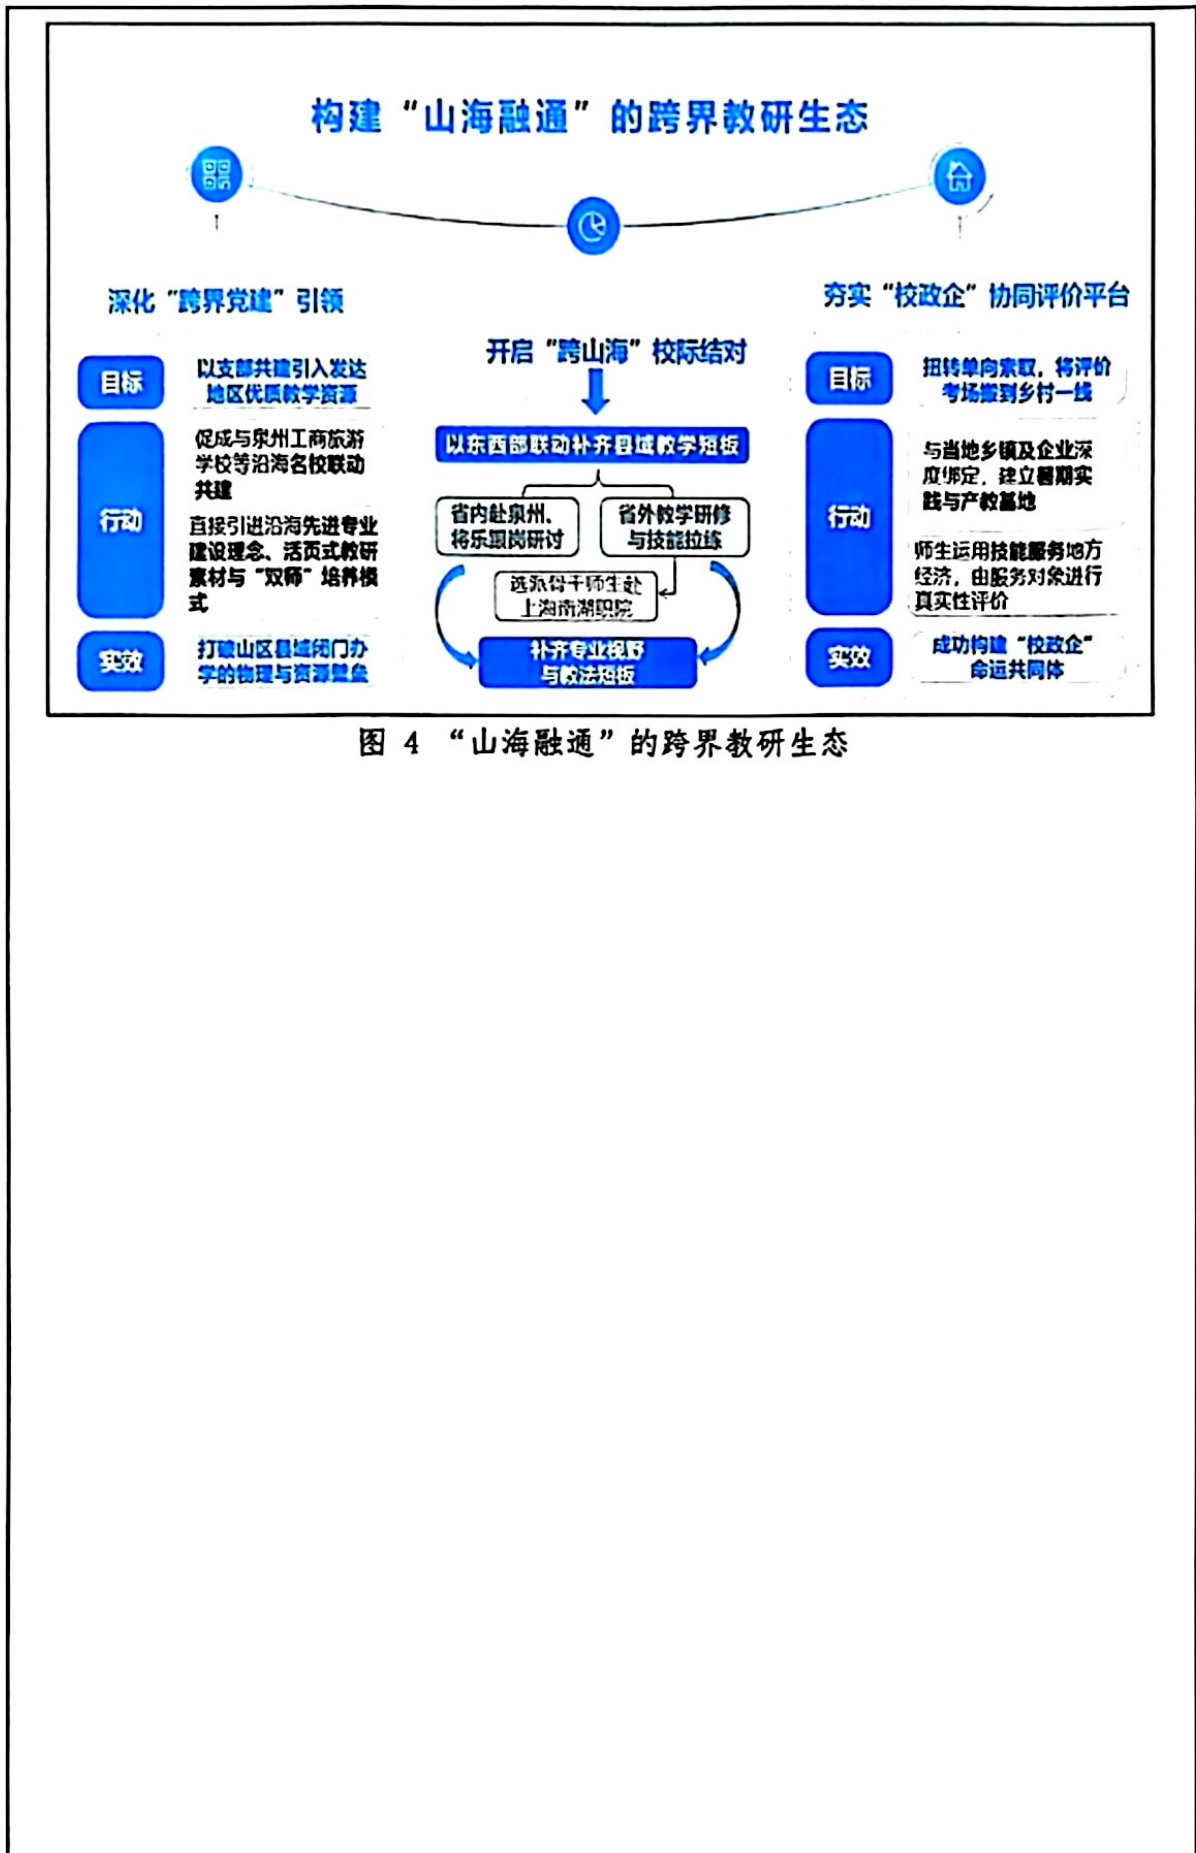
构建“山海融通”的跨界教研生态

深化“跨界党建”引领

目标　以支部共建引入发达地区优质教学资源

行动　促成与泉州工商旅游学校等沿海名校联动共建
直接引进沿海先进专业建设理念、活页式教研素材与“双师”培养模式

实效　打破山区县域闭门办学的物理与资源壁垒

开启“跨山海”校际结对

以东西部联动补齐县域教学短板

省内赴泉州、将乐跟岗研讨

省外教学研修与技能拉练

选派骨干师生赴上海南湖职院

补齐专业视野与教法短板

夯实“校政企”协同评价平台

目标　扭转单向索取，将评价考场搬到乡村一线

行动　与当地乡镇及企业深度绑定，建立暑期实践与产教基地
师生运用技能服务地方经济，由服务对象进行真实性评价

实效　成功构建“校政企”命运共同体

图 4 “山海融通”的跨界教研生态